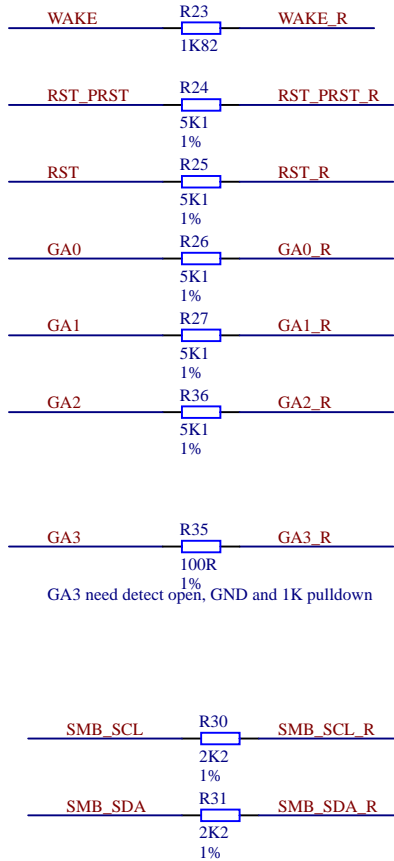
WAKE
R23
WAKE_R
1K82

RST_PRST
R24
RST_PRST_R
5K1
1%

RST
R25
RST_R
5K1
1%

GA0
R26
GA0_R
5K1
1%

GA1
R27
GA1_R
5K1
1%

GA2
R36
GA2_R
5K1
1%

GA3
R35
GA3_R
100R
1%

GA3 need detect open, GND and 1K pulldown

SMB_SCL
R30
SMB_SCL_R
2K2
1%

SMB_SDA
R31
SMB_SDA_R
2K2
1%